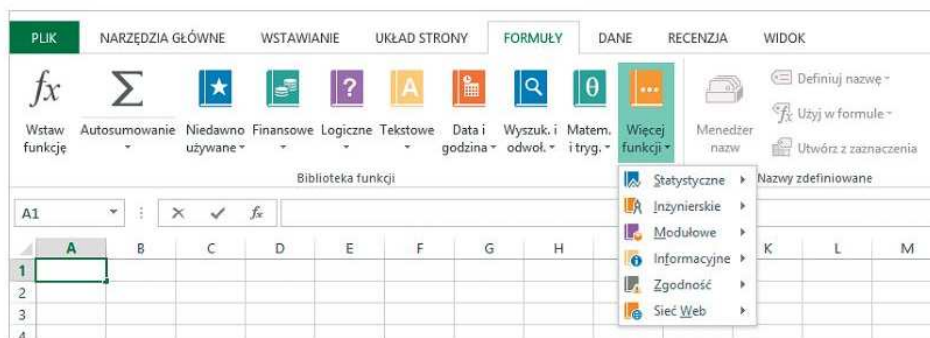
PLIK NARZĘDZIA GŁÓWNE WSTAWIANIE UKŁAD STRONY FORMUŁY DANE RECENZJA WIDOK

$fx$ Wstaw funkcję
$\Sigma$ Autosumowanie
Niedawno używane
Finansowe
Logiczne
Tekstowe
Data i godzina
Wyszuk. i odwoł.
Matem. i tryg.
Więcej funkcji
Menedżer nazw
Definiuj nazwę
Użyj w formule
Utwórz z zaznaczenia

Biblioteka funkcji
Nazwy zdefiniowane

Statystyczne
Inżynierskie
Modułowe
Informacyjne
Zgodność
Sieć Web

A1 $f_x$

| | A | B | C | D | E | F | G | H | | K | L | M |
|---|---|---|---|---|---|---|---|---|---|---|---|---|
| 1 | | | | | | | | | | | | |
| 2 | | | | | | | | | | | | |
| 3 | | | | | | | | | | | | |
| 4 | | | | | | | | | | | | |